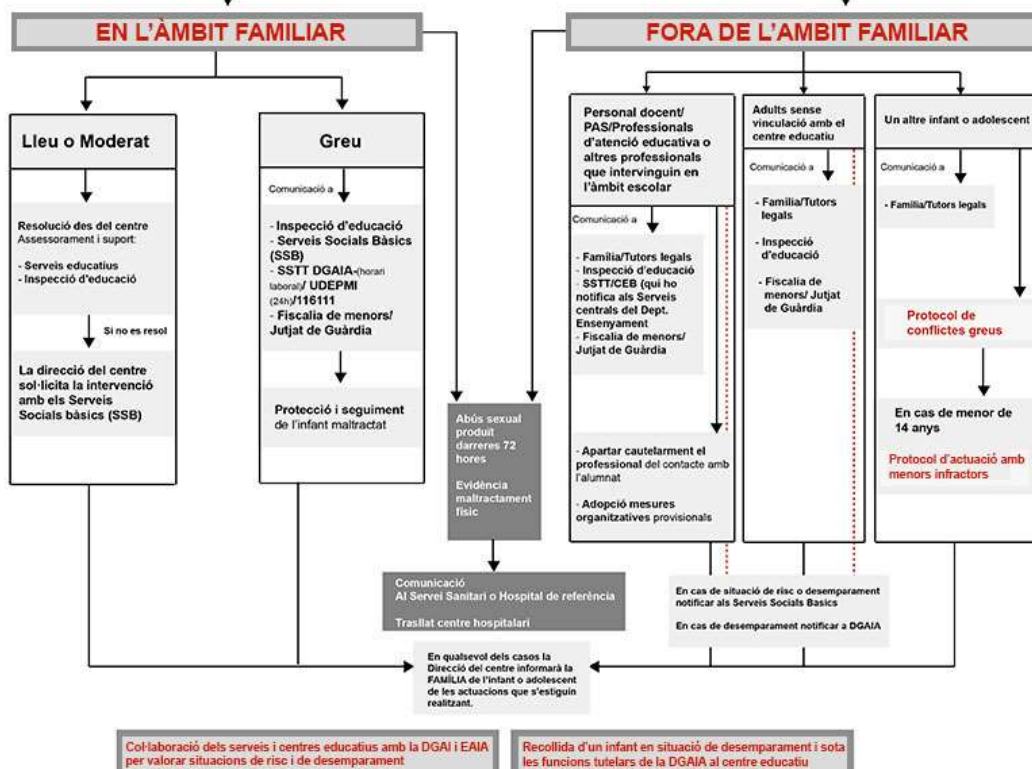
EN L'ÀMBIT FAMILIAR

FORA DE L'AMBIT FAMILIAR

Lleu o Moderat

Resolució des del centre
Assessorament i suport:

- Serveis educatius
- Inspecció d'educació

Si no es resol

La direcció del centre sol·licita la intervenció amb els Serveis Socials bàsics (SSB)

Greu

Comunicació a

- Inspecció d'educació
- Serveis Socials Bàsics (SSB)
- SSTT DGAIA-(horari laboral)/ UDEPMI (24h)/116111
- Fiscalia de menors/ Jutjat de Guàrdia

Protecció i seguiment de l'infant maltractat

Abús sexual produït darreres 72 hores

Evidència maltractament físic

Personal docent/ PAS/Professionals d'atenció educativa o altres professionals que intervinguin en l'àmbit escolar

Comunicació a

- Família/Tutors legals
- Inspecció d'educació
- SSTT/CEB (qui ho notifica als Serveis centrals del Dept. Ensenyament
- Fiscalia de menors/ Jutjat de Guàrdia

- Apartar cautelarment el professional del contacte amb l'alumnat

- Adopció mesures organitzatives provisionals

Adults sense vinculació amb el centre educatiu

Comunicació a

- Família/Tutors legals

- Inspecció d'educació

- Fiscalia de menors/ Jutjat de Guàrdia

Un altre infant o adolescent

Comunicació a

- Família/Tutors legals

Protocol de conflictes greus

En cas de menor de 14 anys

Protocol d'actuació amb menors infractors

Comunicació
Al Servei Sanitari o Hospital de referència

Trasllat centre hospitalari

En cas de situació de risc o desemparament notificar als Serveis Socials Basics

En cas de desemparament notificar a DGAIA

En qualsevol dels casos la Direcció del centre informarà la FAMÍLIA de l'infant o adolescent de les actuacions que s'estiguin realitzant.

Col·laboració dels serveis i centres educatius amb la DGAI i EAIA per valorar situacions de risc i de desemparament

Recollida d'un infant en situació de desemparament i sota les funcions tutelars de la DGAIA al centre educatiu